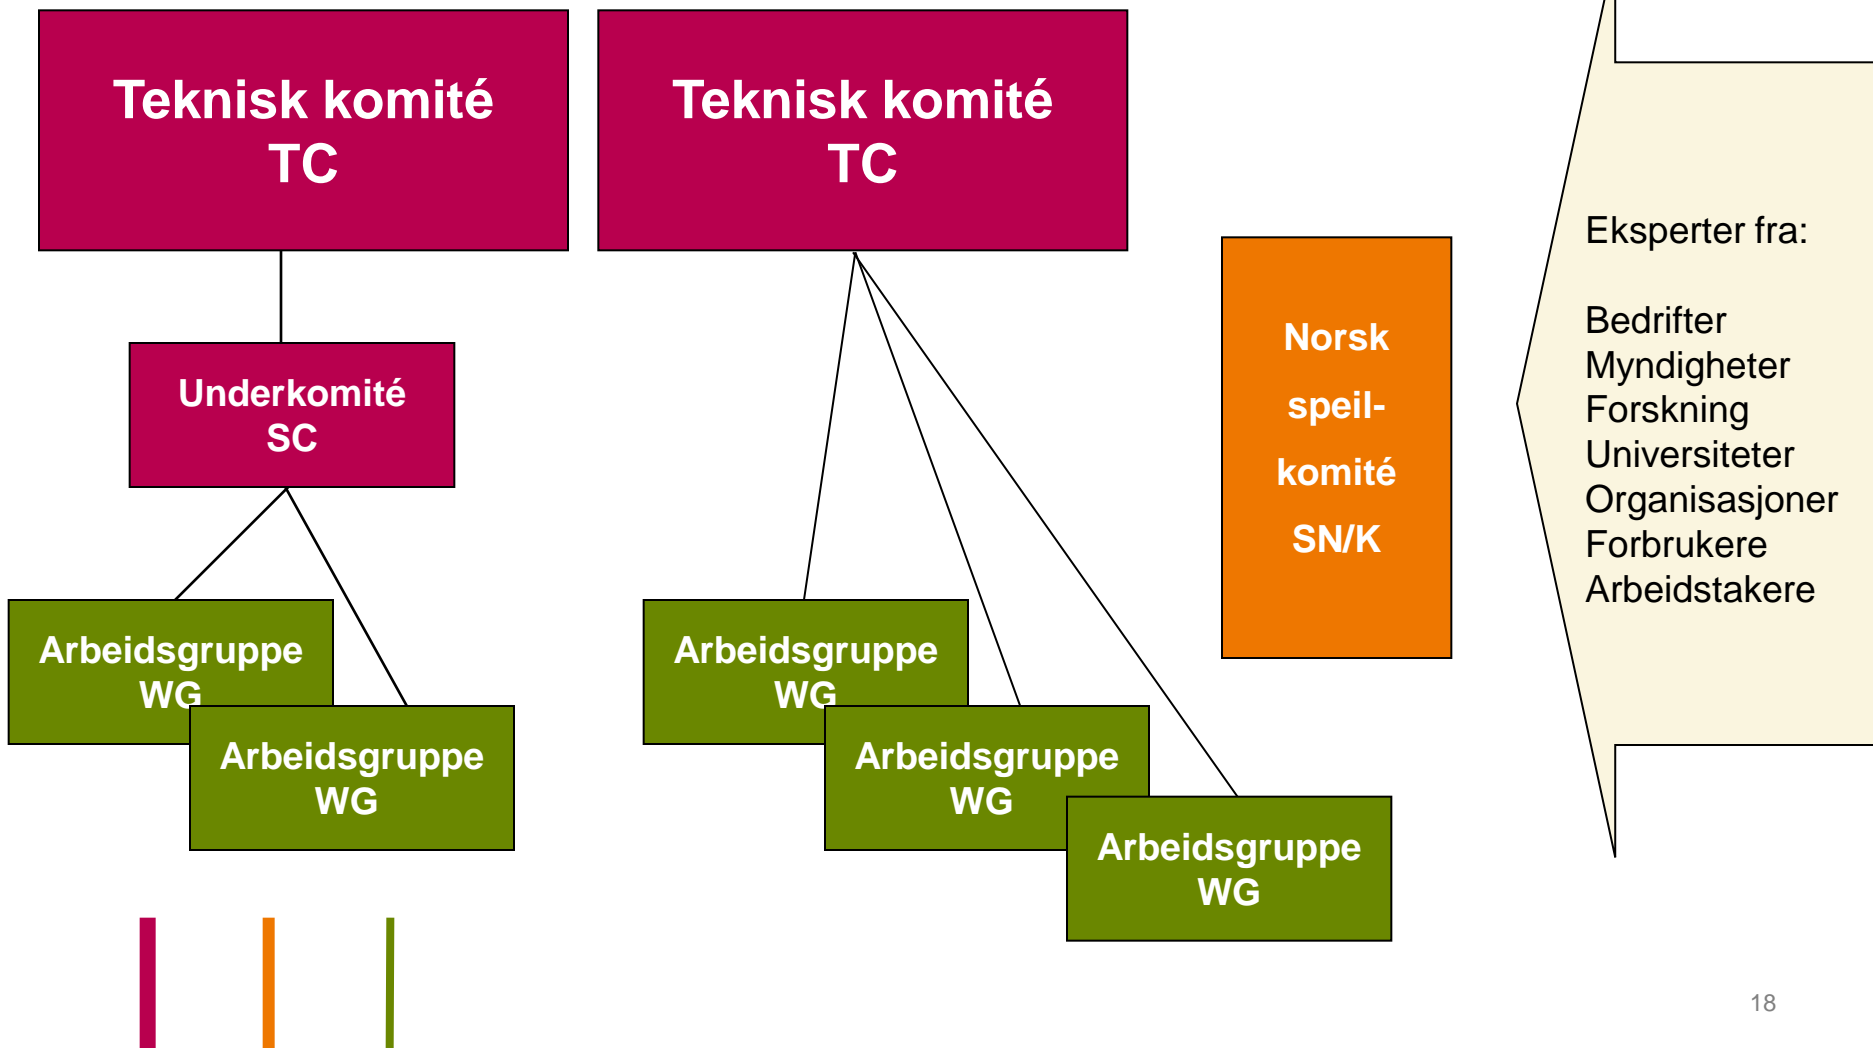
Teknisk komité
TC

Teknisk komité
TC

Underkomité
SC

Arbeidsgruppe
WG

Arbeidsgruppe
WG

Arbeidsgruppe
WG

Arbeidsgruppe
WG

Arbeidsgruppe
WG

Norsk
speil-
komité
SN/K

Eksperter fra:

Bedrifter
Myndigheter
Forskning
Universiteter
Organisasjoner
Forbrukere
Arbeidstakere

18